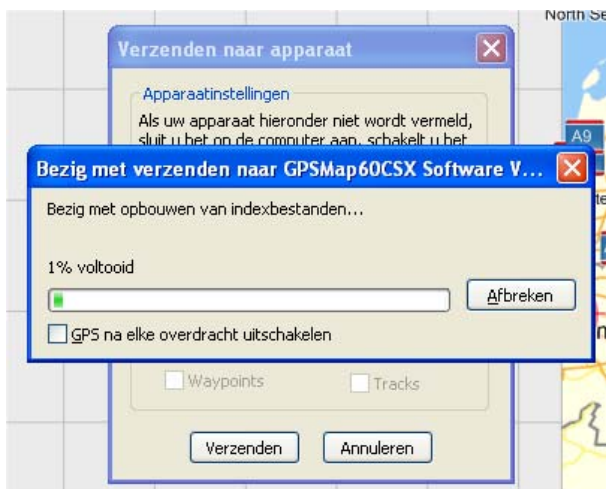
North Se

Verzenden naar apparaat

Apparaatinstellingen

Als uw apparaat hieronder niet wordt vermeld, sluit u het op de computer aan, schakelt u het

A9

Bezig met verzenden naar GPSMap60CSX Software V...

Bezig met opbouwen van indexbestanden...

1% voltooid

Afbreken

GPS na elke overdracht uitschakelen

Waypoints

Tracks

Verzenden

Annuleren